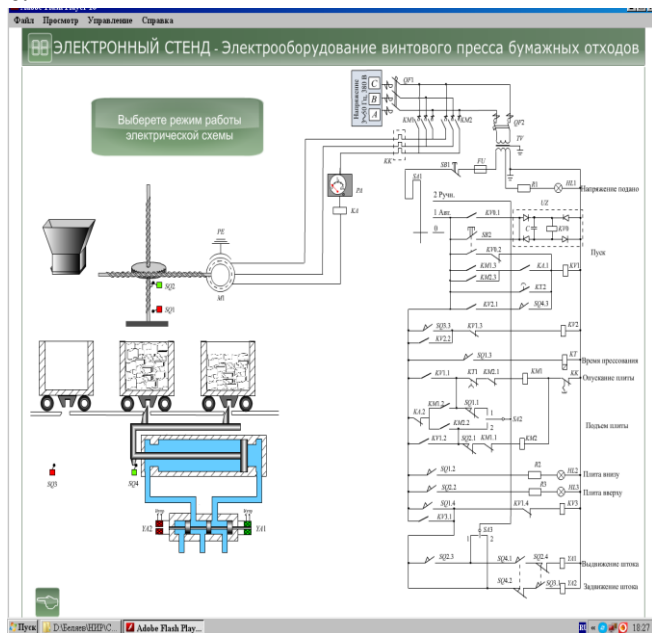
Adobe Flash Player 10
Файл Просмотр Управление Справка
ЭЛЕКТРОННЫЙ СТЕНД - Электрооборудование винтового пресса бумажных отходов
Выберете режим работы электрической схемы
Напряжение 3~50 Гц, 380 В
C
B
A
QF1
KM1
KM2
QF2
TV
KK
SB1
FU
SA1
PA
KA
PE
M1
SQ2
SQ1
2 Ручн.
1 Авт.
0
KV8.1
SB2
KV8.2
KM1.3
KM2.3
KA.1
KV1
KT
KV2
KV2.1
SQ4.3
SQ3.3
KV1.3
KV2.2
SQ1.3
KV1.1
KT1
KM2.1
KM1
KA.2
KM1.2
KM2.2
SQ3.1
SA2
KV1.2
SQ2.1
KM1.1
KM2
SQ1.2
SQ2.2
SQ1.4
KV3.1
KV1.4
KV3
SA3
SQ2.3
SQ4.1
SQ2.4
SQ4.2
SQ3.2
YA1
YA2
R1
HL1
R2
HL2
R3
HL3
UZ
C
KV8
KK
Напряжение подано
Пуск
Время прессования
Опускание плиты
Подъем плиты
Плита внизу
Плита вверху
Выдвижение штока
Задвижение штока
SQ3
SQ4
YA2
YA1
Пуск
D:\Беляев\НИР\С...
Adobe Flash Play...
18:27